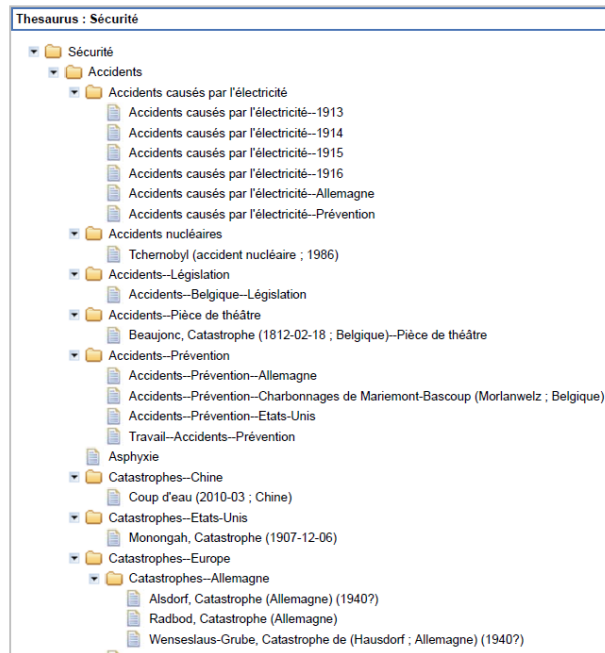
Thesaurus : Sécurité

Sécurité
Accidents
Accidents causés par l'électricité
Accidents causés par l'électricité--1913
Accidents causés par l'électricité--1914
Accidents causés par l'électricité--1915
Accidents causés par l'électricité--1916
Accidents causés par l'électricité--Allemagne
Accidents causés par l'électricité--Prévention
Accidents nucléaires
Tchernobyl (accident nucléaire ; 1986)
Accidents--Législation
Accidents--Belgique--Législation
Accidents--Pièce de théâtre
Beaujonc, Catastrophe (1812-02-18 ; Belgique)--Pièce de théâtre
Accidents--Prévention
Accidents--Prévention--Allemagne
Accidents--Prévention--Charbonnages de Mariemont-Bascoup (Morlanwelz ; Belgique)
Accidents--Prévention--Etats-Unis
Travail--Accidents--Prévention
Asphyxie
Catastrophes--Chine
Coup d'eau (2010-03 ; Chine)
Catastrophes--Etats-Unis
Monongah, Catastrophe (1907-12-06)
Catastrophes--Europe
Catastrophes--Allemagne
Alsdorf, Catastrophe (Allemagne) (1940?)
Radbod, Catastrophe (Allemagne)
Wenseslaus-Grube, Catastrophe de (Hausdorf ; Allemagne) (1940?)